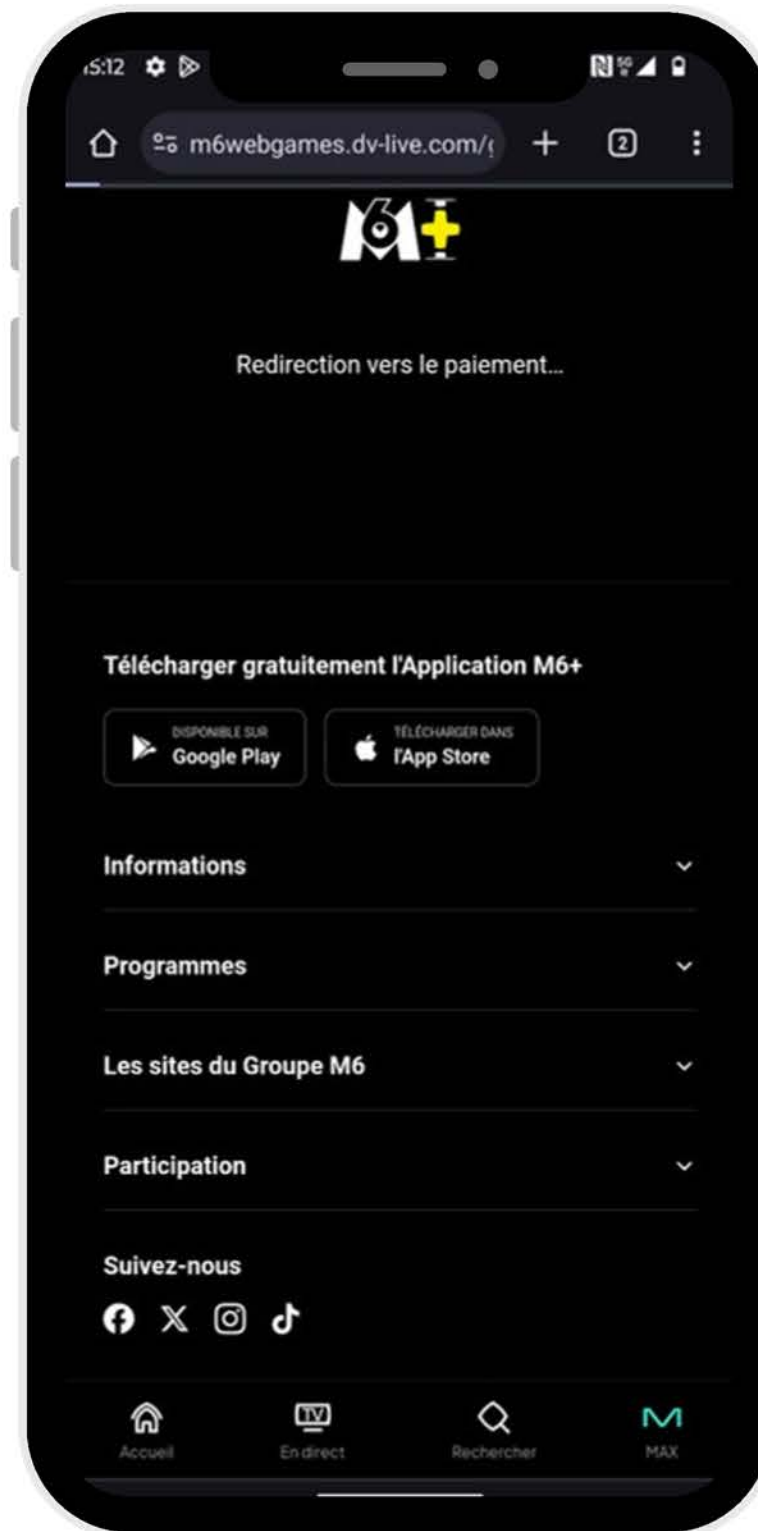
15:12

m6webgames.dv-live.com/

2

M6+

Redirection vers le paiement...

Télécharger gratuitement l'Application M6+

DISPONIBLE SUR Google Play

TÉLÉCHARGER DANS l'App Store

Informations

Programmes

Les sites du Groupe M6

Participation

Suivez-nous

Accueil

TV En direct

Rechercher

M MAX